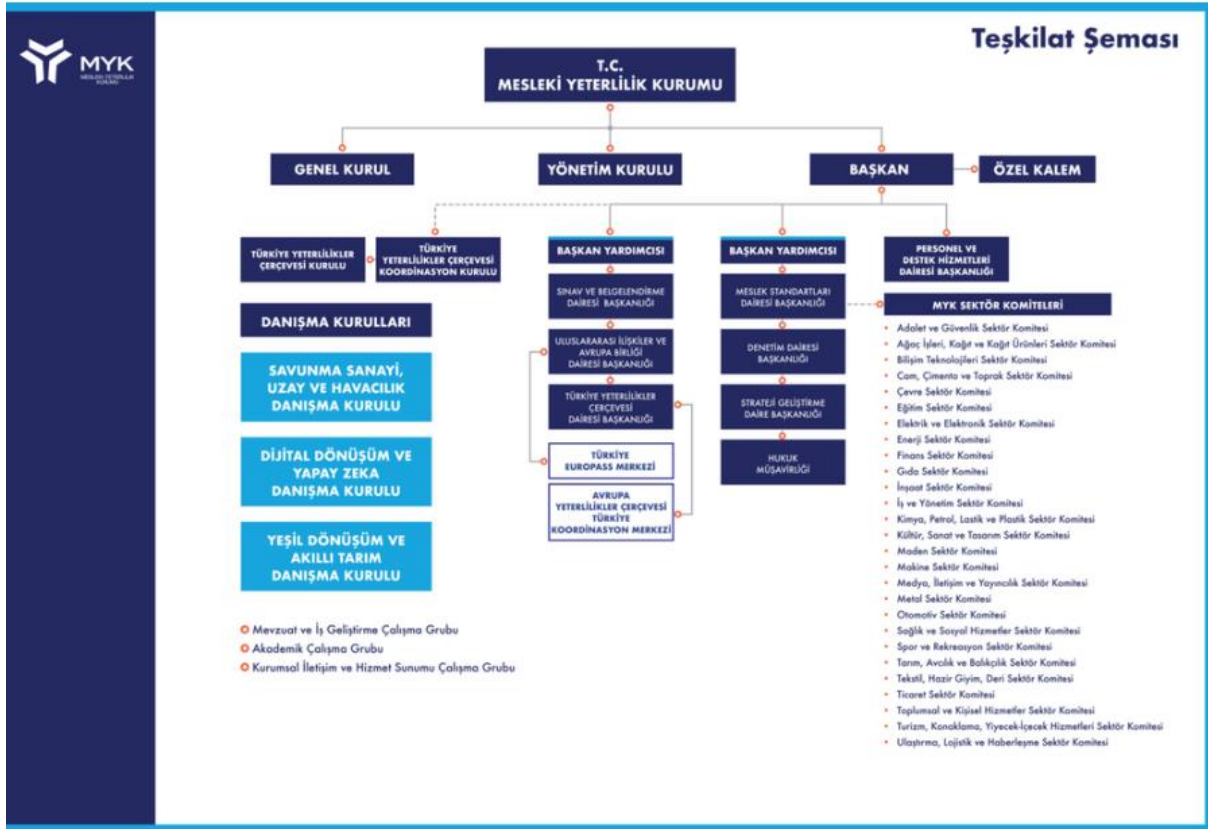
MYK
MESLEKİ YETERLİLİK KURUMU

Teşkilat Şeması

T.C.
MESLEKİ YETERLİLİK KURUMU

GENEL KURUL

YÖNETİM KURULU

BAŞKAN

ÖZEL KALEM

TÜRKİYE YETERLİLİKLER ÇERÇEVESİ KURULU

TÜRKİYE YETERLİLİKLER ÇERÇEVESİ KOORDİNASYON KURULU

DANIŞMA KURULLARI

SAVUNMA SANAYİ, UZAY VE HAVACILIK DANIŞMA KURULU

DİJİTAL DÖNÜŞÜM VE YAPAY ZEKA DANIŞMA KURULU

YEŞİL DÖNÜŞÜM VE AKILLI TARIM DANIŞMA KURULU

Mevzuat ve İş Geliştirme Çalışma Grubu
Akademik Çalışma Grubu
Kurumsal İletişim ve Hizmet Sunumu Çalışma Grubu

BAŞKAN YARDIMCISI

SINAV VE BELGELENDİRME DAİRESİ BAŞKANLIĞI

ULUSLARARASI İLİŞKİLER VE AVRUPA BİRLİĞİ DAİRESİ BAŞKANLIĞI

TÜRKİYE YETERLİLİKLER ÇERÇEVESİ DAİRESİ BAŞKANLIĞI

TÜRKİYE EUROPASS MERKEZİ

AVRUPA YETERLİLİKLER ÇERÇEVESİ TÜRKİYE KOORDİNASYON MERKEZİ

BAŞKAN YARDIMCISI

MESLEK STANDARTLARI DAİRESİ BAŞKANLIĞI

DENETİM DAİRESİ BAŞKANLIĞI

STRATEJİ GELİŞTİRME DAİRE BAŞKANLIĞI

HUKUK MÜŞAVİRLİĞİ

PERSONEL VE DESTEK HİZMETLERİ DAİRESİ BAŞKANLIĞI

MYK SEKTÖR KOMİTELERİ

Adalet ve Güvenlik Sektör Komitesi
Ağaç İşleri, Kağıt ve Kağıt Ürünleri Sektör Komitesi
Bilişim Teknolojileri Sektör Komitesi
Cam, Çimento ve Toprak Sektör Komitesi
Çevre Sektör Komitesi
Eğitim Sektör Komitesi
Elektrik ve Elektronik Sektör Komitesi
Enerji Sektör Komitesi
Finans Sektör Komitesi
Gıda Sektör Komitesi
İnşaat Sektör Komitesi
İş ve Yönetim Sektör Komitesi
Kimya, Petrol, Lastik ve Plastik Sektör Komitesi
Kültür, Sanat ve Tasarım Sektör Komitesi
Maden Sektör Komitesi
Makine Sektör Komitesi
Medya, İletişim ve Yayıncılık Sektör Komitesi
Metal Sektör Komitesi
Otomotiv Sektör Komitesi
Sağlık ve Sosyal Hizmetler Sektör Komitesi
Spor ve Rekreasyon Sektör Komitesi
Tarım, Avcılık ve Balıkçılık Sektör Komitesi
Tekstil, Hazır Giyim, Deri Sektör Komitesi
Ticaret Sektör Komitesi
Toplumsal ve Kişisel Hizmetler Sektör Komitesi
Turizm, Konaklama, Yiyecek-İçecek Hizmetleri Sektör Komitesi
Ulaştırma, Lojistik ve Haberleşme Sektör Komitesi